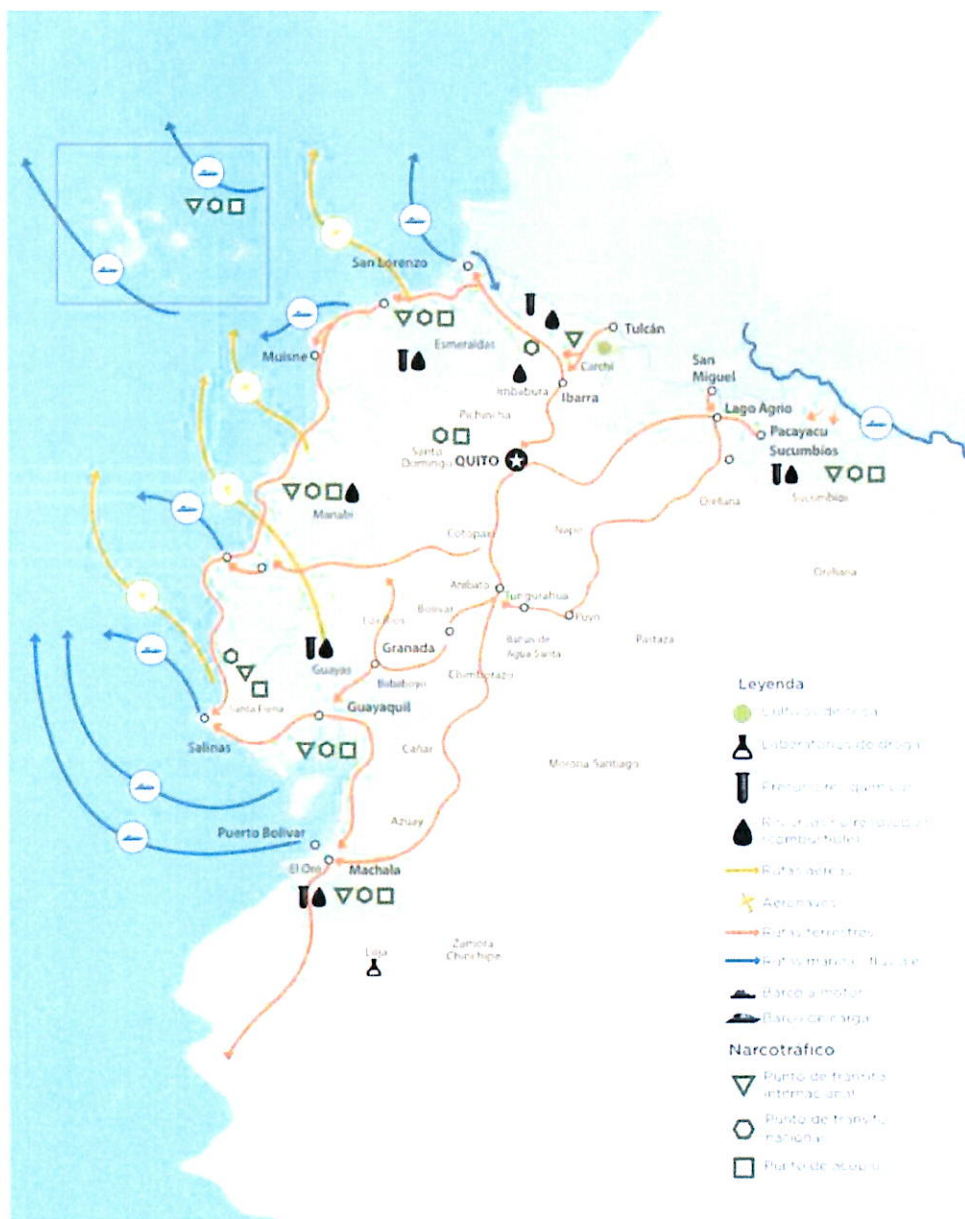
San Lorenzo
Tulcán
Esmeraldas
Muisne
Carchi
Imbabura
Ibarra
San Miguel
Lago Agrio
Pacayacu
Sucumbíos
Pichincha
Santo Domingo
QUITO
Sucumbíos
Orellana
Manabí
Cotopaxi
Napo
Orellana
Ambato
Tungurahua
Bolívar
Los Ríos
Puyo
Pastaza
Baños de Agua Santa
Granada
Guayas
Babahoyo
Chimborazo
Santa Elena
Guayaquil
Salinas
Cañar
Morona Santiago
Azuay
Puerto Bolívar
El Oro
Machala
Loja
Zamora Chinchipe

Leyenda
Cultivos de droga
Laboratorios de droga
Precursores químicos
Recursos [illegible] combustibles
Rutas aéreas
Aeronaves
Rutas terrestres
Rutas marítimas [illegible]
Barco a motor
Barco de carga
Narcotráfico
Punto de tránsito internacional
Punto de tránsito nacional
Punto de acopio